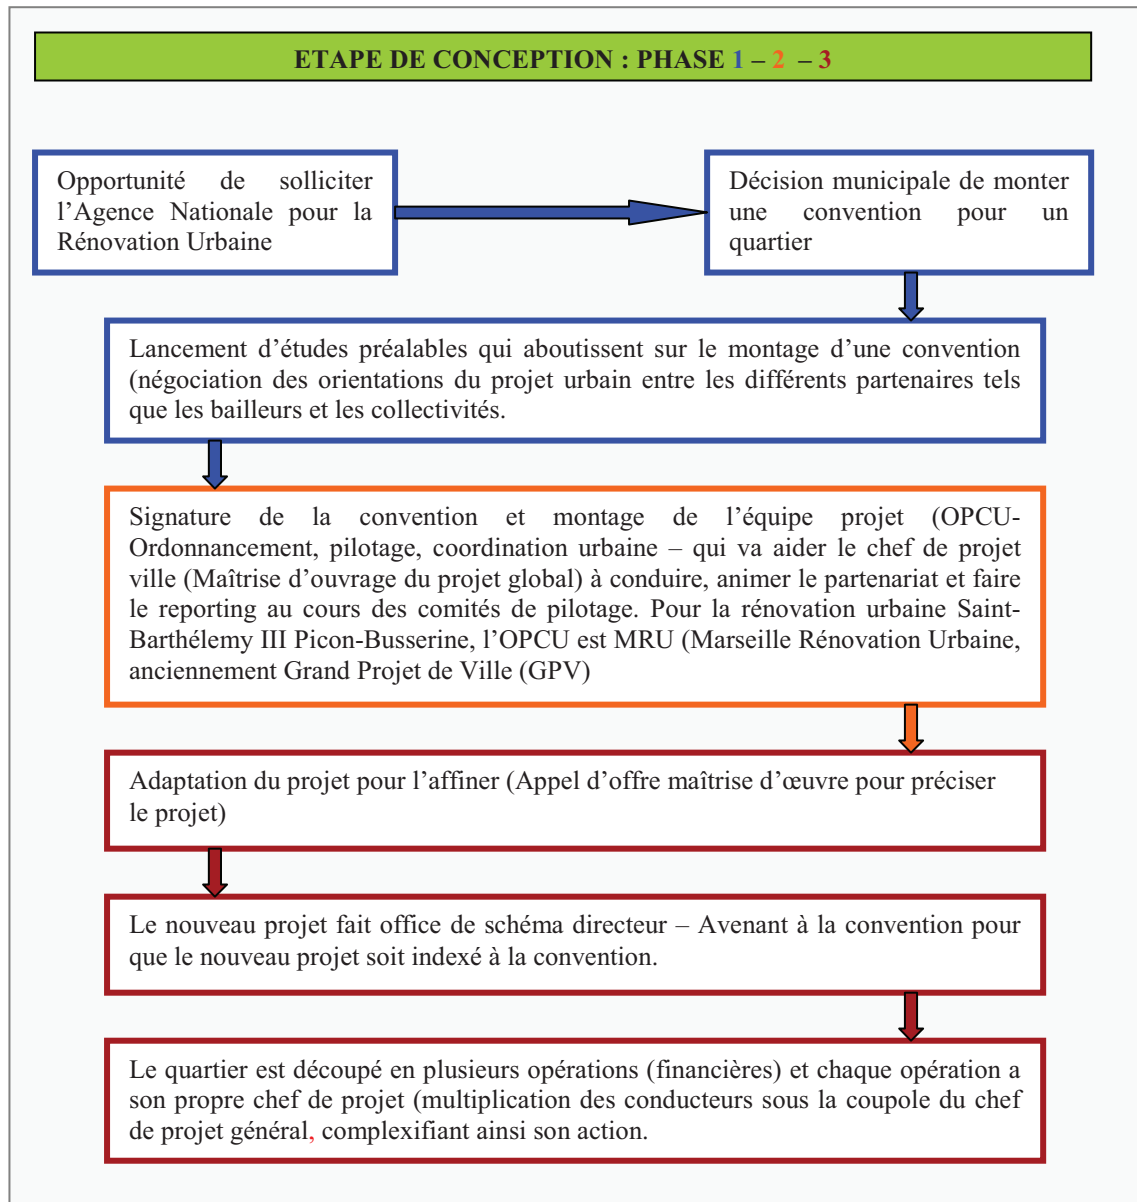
ETAPE DE CONCEPTION : PHASE 1 – 2 – 3

Opportunité de solliciter l'Agence Nationale pour la Rénovation Urbaine

Décision municipale de monter une convention pour un quartier

Lancement d'études préalables qui aboutissent sur le montage d'une convention (négociation des orientations du projet urbain entre les différents partenaires tels que les bailleurs et les collectivités.

Signature de la convention et montage de l'équipe projet (OPCU-Ordonnancement, pilotage, coordination urbaine – qui va aider le chef de projet ville (Maîtrise d'ouvrage du projet global) à conduire, animer le partenariat et faire le reporting au cours des comités de pilotage. Pour la rénovation urbaine Saint-Barthélemy III Picon-Busserine, l'OPCU est MRU (Marseille Rénovation Urbaine, anciennement Grand Projet de Ville (GPV)

Adaptation du projet pour l'affiner (Appel d'offre maîtrise d'œuvre pour préciser le projet)

Le nouveau projet fait office de schéma directeur – Avenant à la convention pour que le nouveau projet soit indexé à la convention.

Le quartier est découpé en plusieurs opérations (financières) et chaque opération a son propre chef de projet (multiplication des conducteurs sous la coupole du chef de projet général, complexifiant ainsi son action.